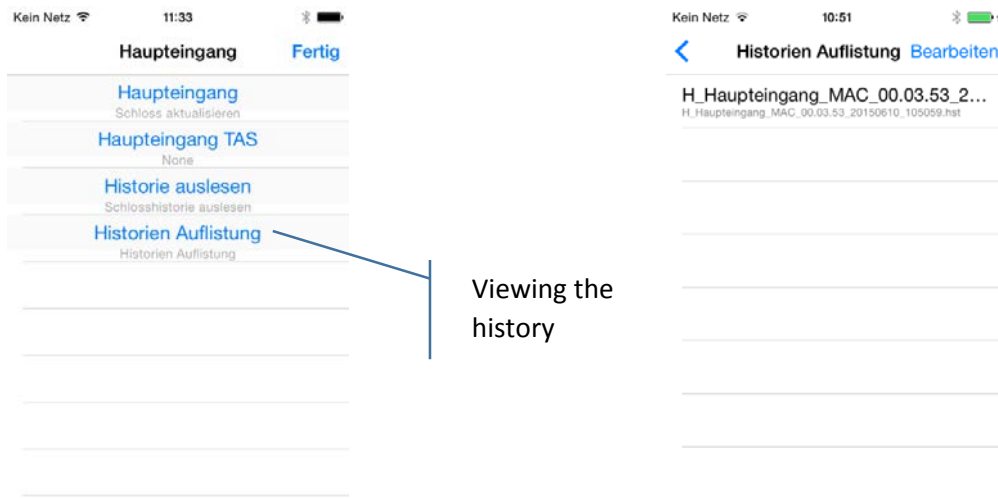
Kein Netz 11:33

Haupteingang Fertig

Haupteingang
Schloss aktualisieren

Haupteingang TAS
None

Historie auslesen
Schlosshistorie auslesen

Historien Auflistung
Historien Auflistung

Viewing the history

Kein Netz 10:51

Historien Auflistung Bearbeiten

H_Haupteingang_MAC_00.03.53_2...
H_Haupteingang_MAC_00.03.53_20150610_105059.hst